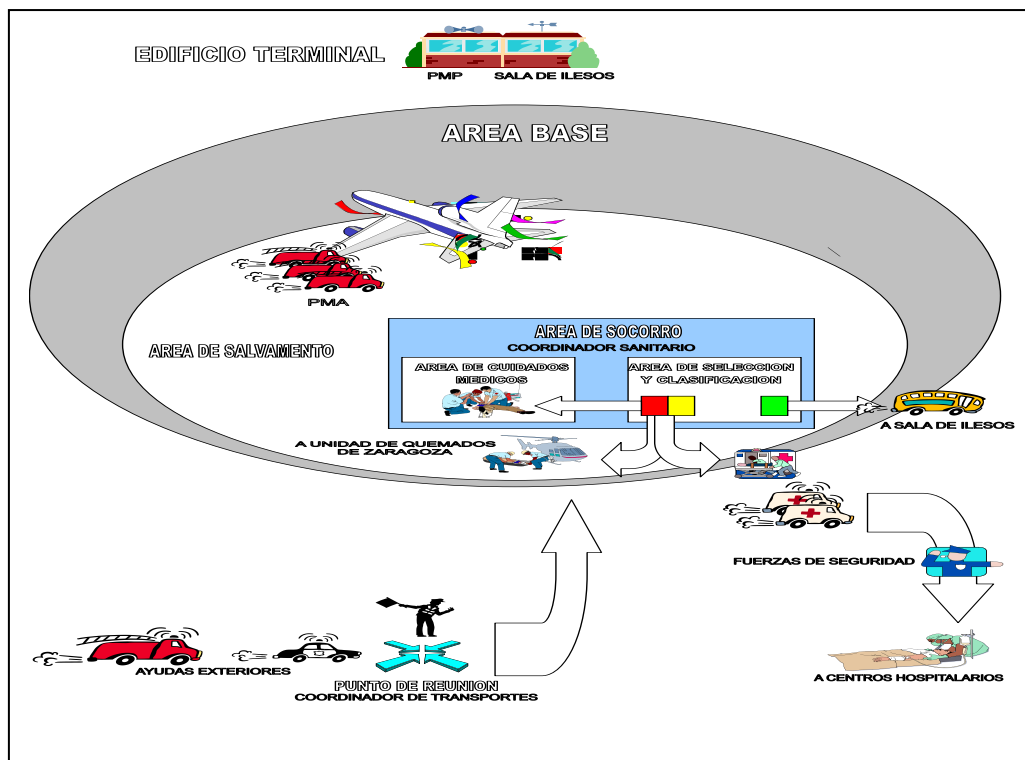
EDIFICIO TERMINAL

PMP

SALA DE ILESOS

AREA BASE

PMA

AREA DE SALVAMENTO

AREA DE SOCORRO
COORDINADOR SANITARIO

AREA DE CUIDADOS MEDICOS

AREA DE SELECCION Y CLASIFICACION

A SALA DE ILESOS

A UNIDAD DE QUEMADOS DE ZARAGOZA

FUERZAS DE SEGURIDAD

AYUDAS EXTERIORES

PUNTO DE REUNION
COORDINADOR DE TRANSPORTES

A CENTROS HOSPITALARIOS